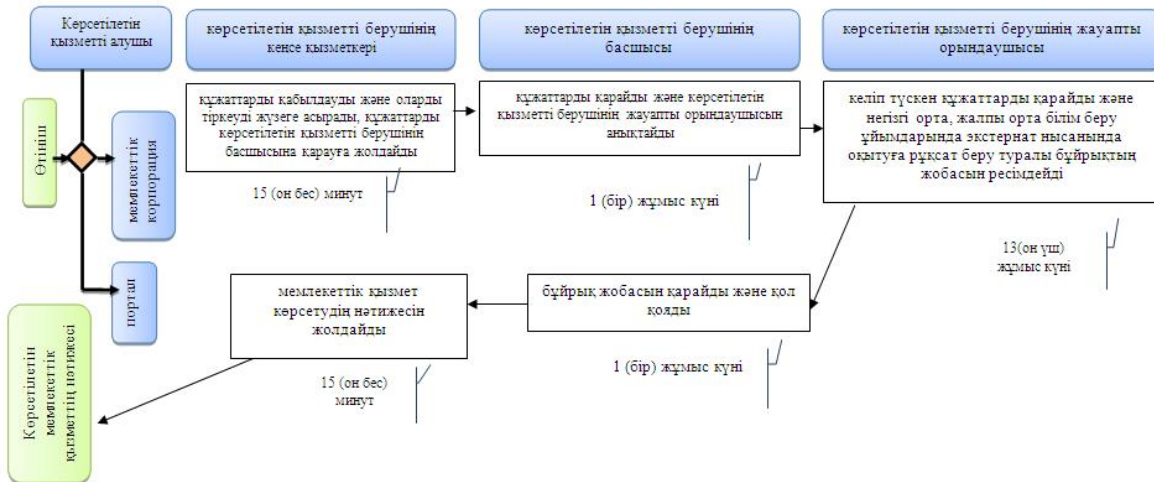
Көрсетілетін қызметті алушы

көрсетілетін қызметті берушінің кеңсе қызметкері

көрсетілетін қызметті берушінің басшысы

көрсетілетін қызметті берушінің жауапты орындаушысы

Өтініш

мемлекеттік корпорация

портал

құжаттарды қабылдауды және оларды тіркеуді жүзеге асырады, құжаттарды көрсетілетін қызметті берушінің басшысына қарауға жолдайды

15 (он бес) минут

құжаттарды қарайды және көрсетілетін қызметті берушінің жауапты орындаушысын анықтайды

1 (бір) жұмыс күні

келіп түскен құжаттарды қарайды және негізгі орта, жалпы орта білім беру ұйымдарында экстернат нысанында оқытуға рұқсат беру туралы бұйрықтың жобасын ресімдейді

13(он үш) жұмыс күні

мемлекеттік қызмет көрсетудің нәтижесін жолдайды

бұйрық жобасын қарайды және қол қояды

1 (бір) жұмыс күні

15 (он бес) минут

Көрсетілетін мемлекеттік қызметтің нәтижесі